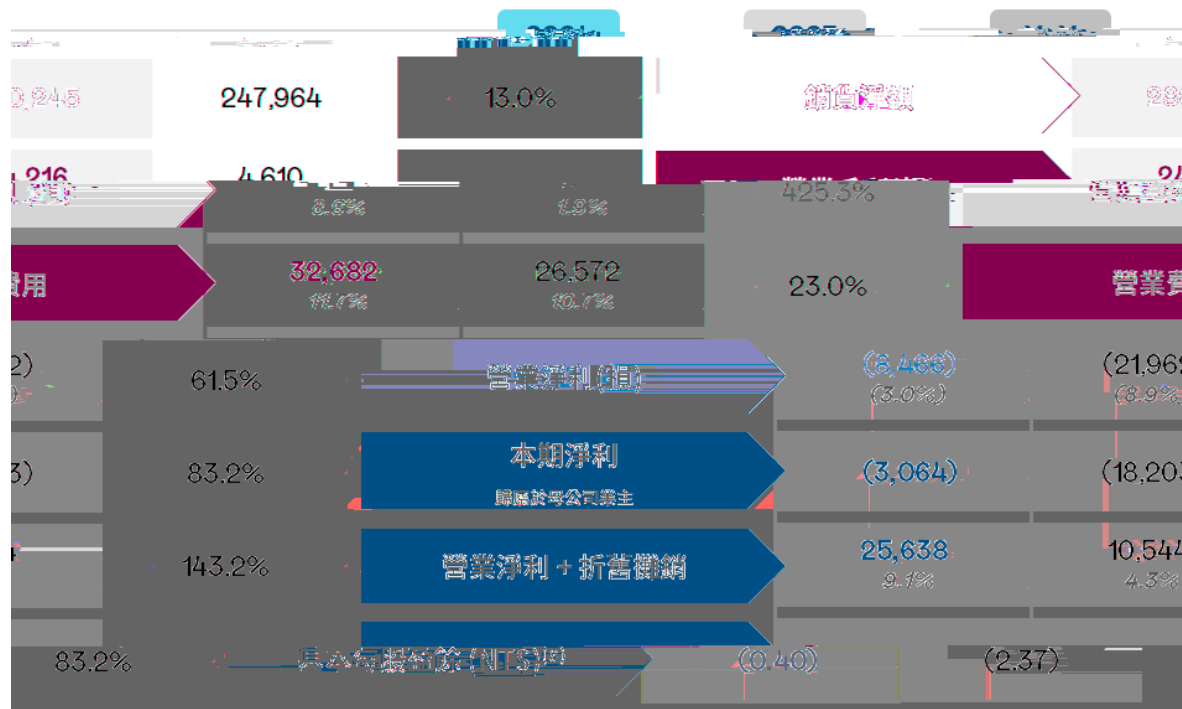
0,245 247,964 13.0% 銷貨淨額 28

216 4,610 8.6% 1.9% 425.3%

費用 32,682 11.7% 26,572 10.7% 23.0% 營業費

2) 61.5% 營業淨利(損) (8,466) (3.0%) (21,962) (8.9%)

3) 83.2% 本期淨利 歸屬於母公司業主 (3,064) (18,203)

143.2% 營業淨利 + 折舊攤銷 25,638 9.1% 10,544 4.3%

83.2% 每股盈餘(NT$)  (0.40) (2.37)